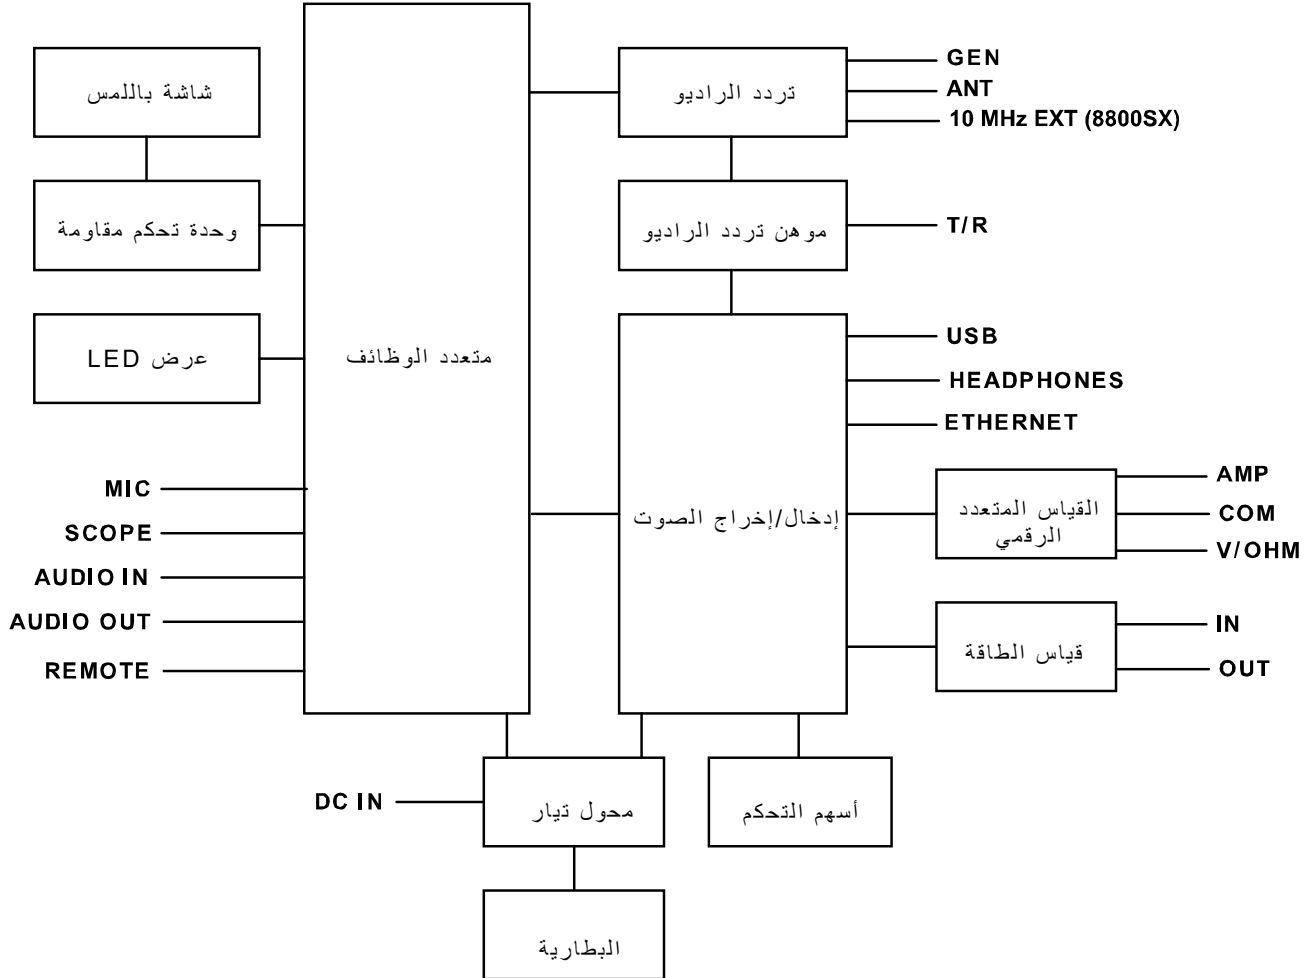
شاشة باللمس

وحدة تحكم مقاومة

عرض LED

متعدد الوظائف

MIC

SCOPE

AUDIO IN

AUDIO OUT

REMOTE

تردد الراديو

GEN

ANT

10 MHz EXT (8800SX)

موهن تردد الراديو

T/R

إدخال/إخراج الصوت

USB

HEADPHONES

ETHERNET

القياس المتعدد الرقمي

AMP

COM

V/OHM

قياس الطاقة

IN

OUT

DC IN

محول تيار

أسهم التحكم

البطارية